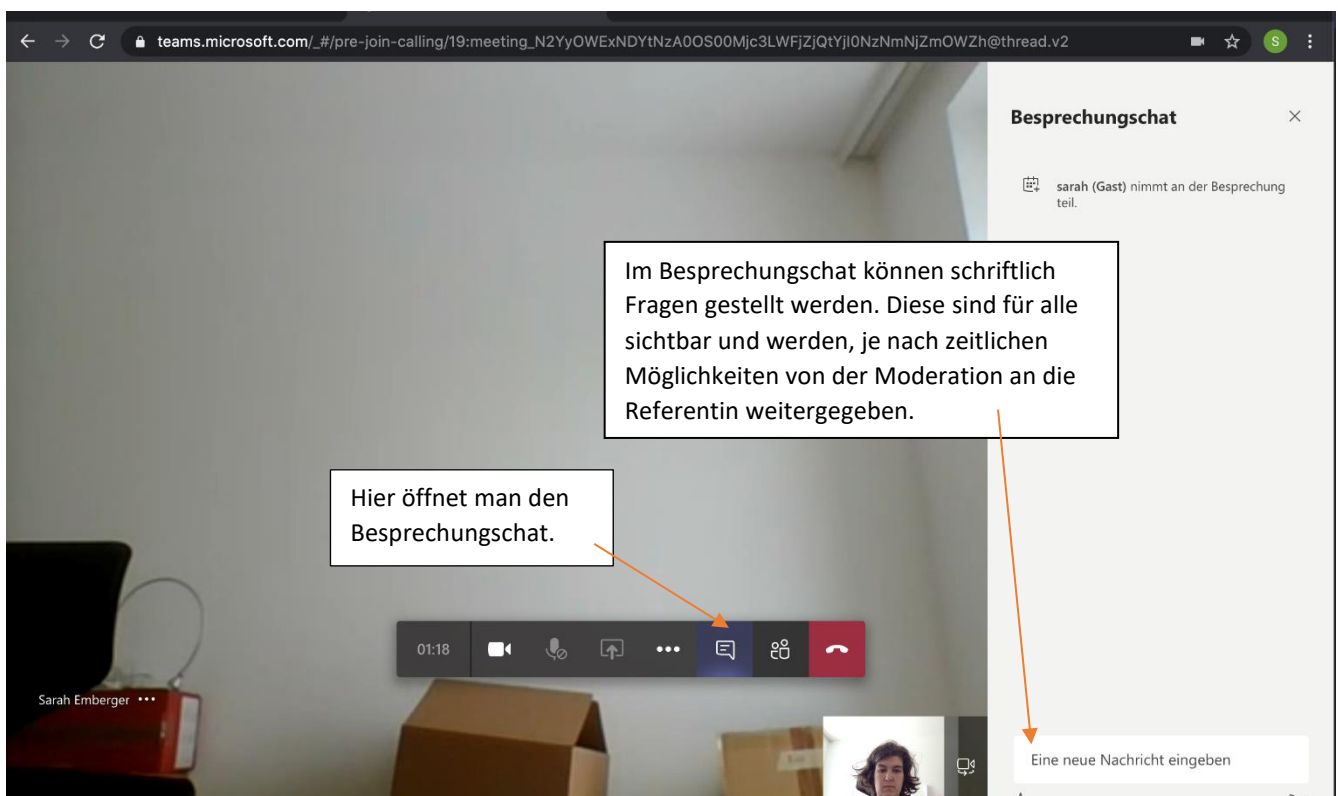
teams.microsoft.com/_#/pre-join-calling/19:meeting_N2YyOWExNDYtNzA0OS00Mjc3LWFjZjQtYjI0NzNmNjZmOWZh@thread.v2

S

Besprechungschat

sarah (Gast) nimmt an der Besprechung teil.

Im Besprechungschat können schriftlich Fragen gestellt werden. Diese sind für alle sichtbar und werden, je nach zeitlichen Möglichkeiten von der Moderation an die Referentin weitergegeben.

Hier öffnet man den Besprechungschat.

01:18

Sarah Emberger •••

Eine neue Nachricht eingeben